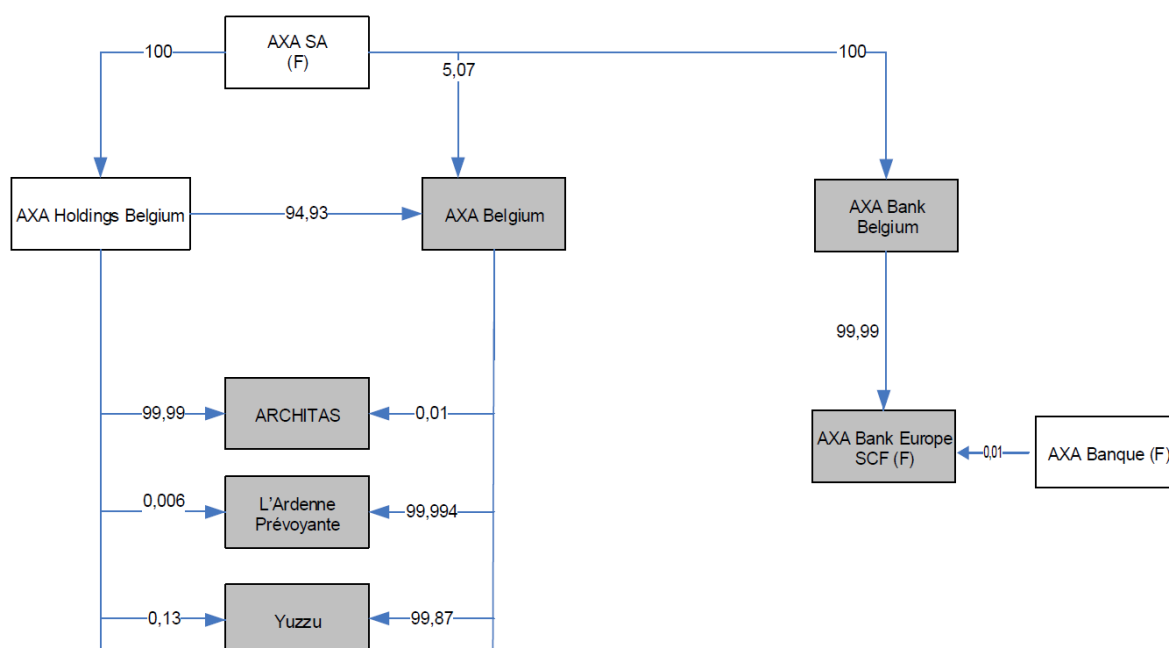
AXA SA
(F)

100

5,07

100

AXA Holdings Belgium

94,93

AXA Belgium

AXA Bank Belgium

99,99

99,99

ARCHITAS

0,01

AXA Bank Europe SCF (F)

0,01

AXA Banque (F)

0,006

L'Ardenne Prévoyante

99,994

0,13

Yuzzu

99,87